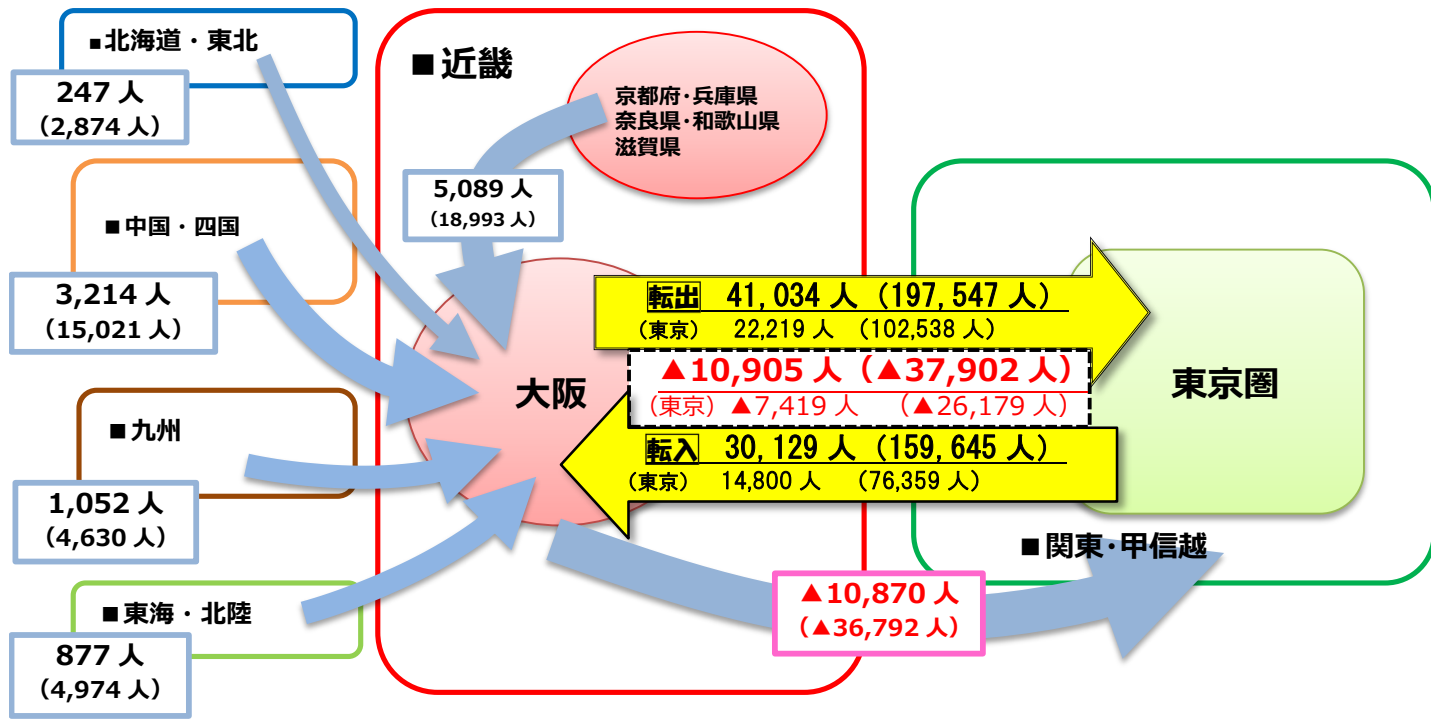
■北海道・東北

247 人
（2,874 人）

■中国・四国

3,214 人
（15,021 人）

■九州

1,052 人
（4,630 人）

■東海・北陸

877 人
（4,974 人）

■近畿

京都府･兵庫県
奈良県･和歌山県
滋賀県

5,089 人
（18,993 人）

大阪

転出　41,034 人（197,547 人）
（東京）　22,219 人　（102,538 人）

▲10,905 人（▲37,902 人）
（東京）▲7,419 人　（▲26,179 人）

転入　30,129 人（159,645 人）
（東京）　14,800 人　（76,359 人）

東京圏

■関東･甲信越

▲10,870 人
（▲36,792 人）